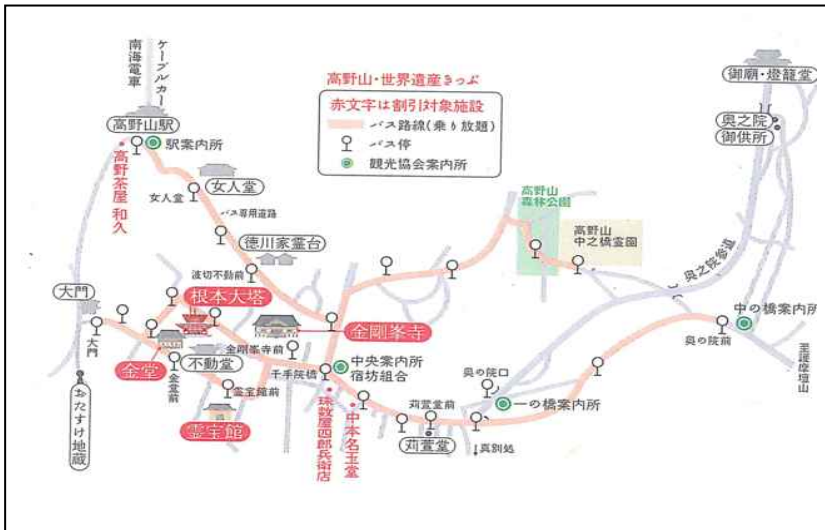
高野山・世界遺産きっぷ

赤文字は割引対象施設
バス路線(乗り放題)
バス停
観光協会案内所

南海電車
ケーブルカー
高野山駅
駅案内所
高野茶屋 和久
女人堂
女人堂
バス専用道路
徳川家霊台
波切不動前
根本大塔
大門
大門
金堂
金堂前
不動堂
霊宝館前
霊宝館
金剛峯寺前
千手院橋
金剛峯寺
中央案内所
宿坊組合
珠数屋四郎兵衛店
中本名主堂
高野山森林公園
高野山中之橋霊園
奥之院参道
御廟・燈籠堂
奥之院
御供所
中の橋案内所
奥の院前
奥の院口
苅萱堂前
苅萱堂
一の橋案内所
↓真別処
至護摩壇山
おたすけ地蔵